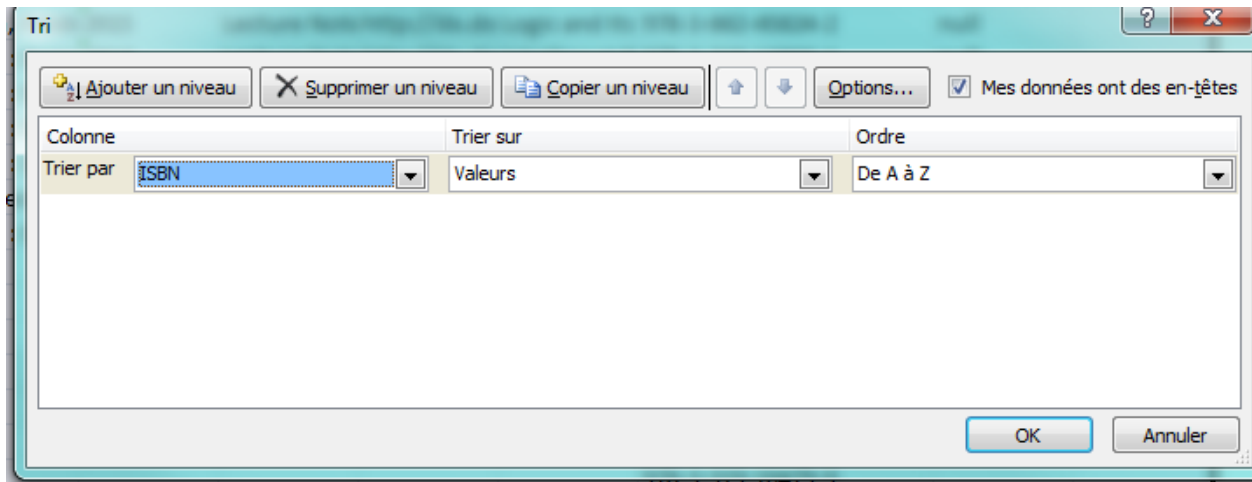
Tri

Ajouter un niveau | Supprimer un niveau | Copier un niveau | Options... | Mes données ont des en-têtes

| Colonne | | Trier sur | Ordre |
|---|---|---|---|
| Trier par | ISBN | Valeurs | De A à Z |

OK | Annuler